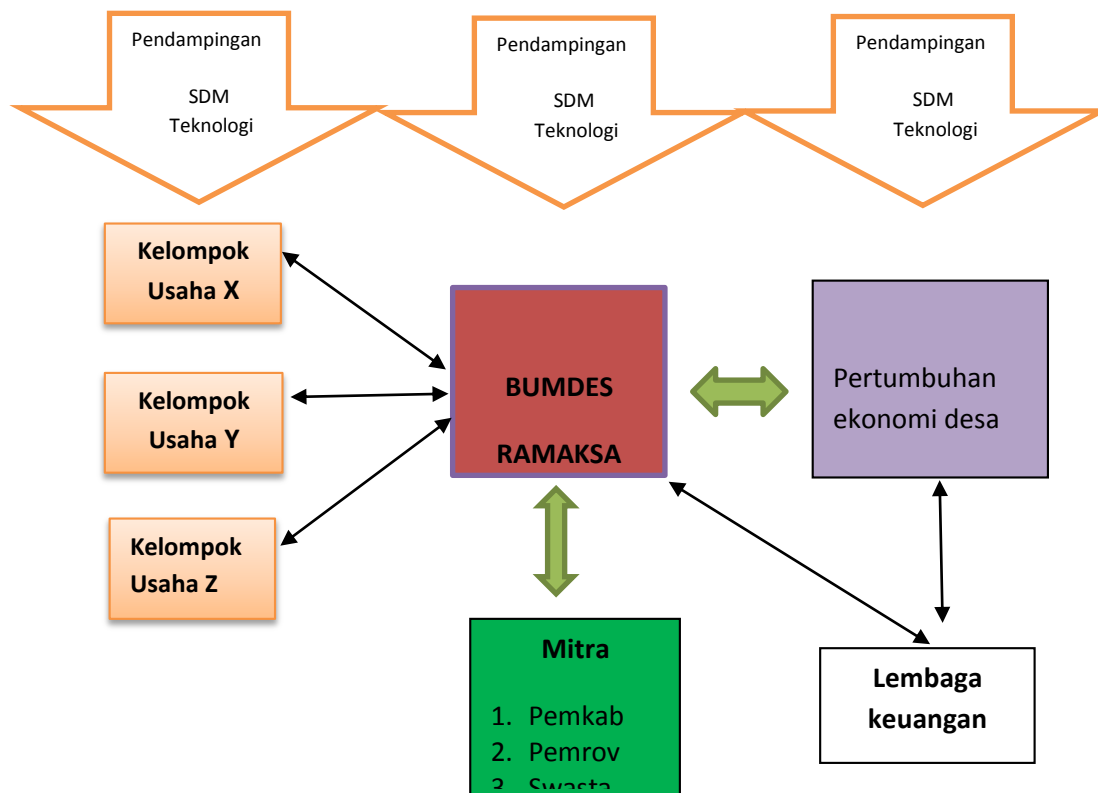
Pendampingan

SDM
Teknologi

Pendampingan

SDM
Teknologi

Pendampingan

SDM
Teknologi

Kelompok Usaha X

Kelompok Usaha Y

Kelompok Usaha Z

BUMDES

RAMAKSA

Pertumbuhan ekonomi desa

Mitra

1. Pemkab
2. Pemrov
3. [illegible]

Lembaga keuangan